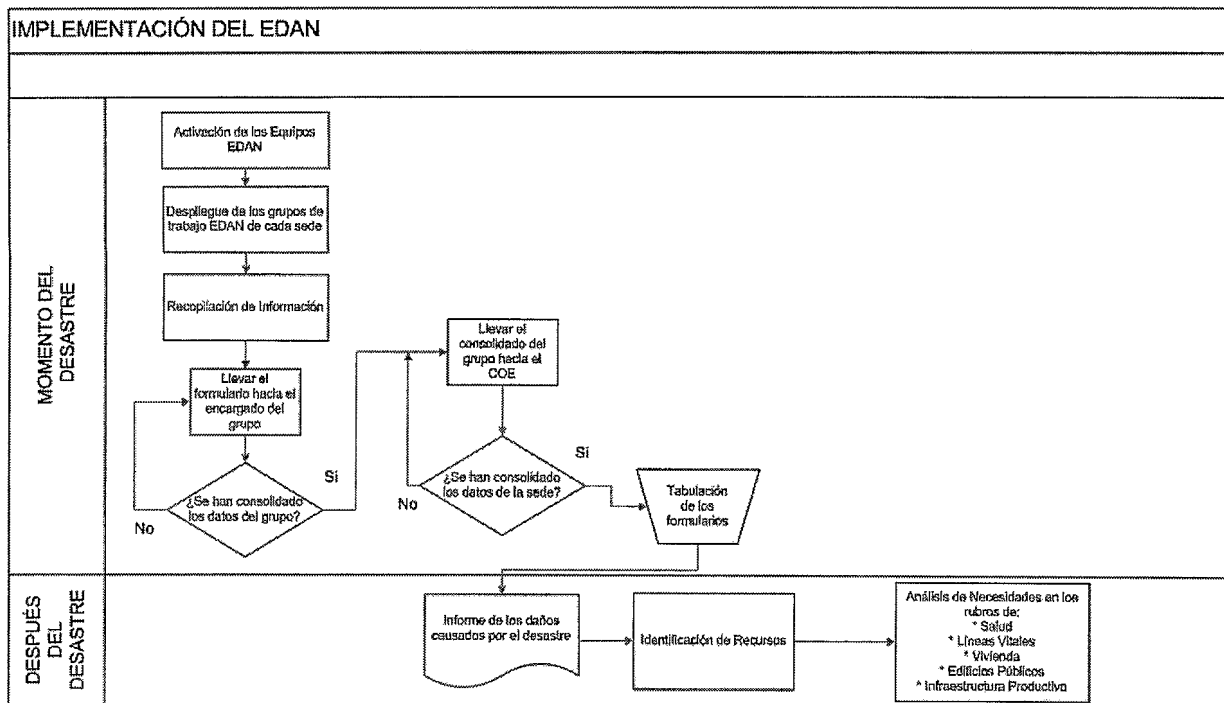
IMPLEMENTACIÓN DEL EDAN

MOMENTO DEL DESASTRE

Activación de los Equipos EDAN

Despliegue de los grupos de trabajo EDAN de cada sede

Recopilación de Información

Llevar el formulario hacia el encargado del grupo

¿Se han consolidado los datos del grupo?

Si

No

Llevar el consolidado del grupo hacia el COE

¿Se han consolidado los datos de la sede?

Si

No

Tabulación de los formularios

DESPUÉS DEL DESASTRE

Informe de los daños causados por el desastre

Identificación de Recursos

Análisis de Necesidades en los rubros de:
* Salud
* Líneas Vitales
* Vivienda
* Edificios Públicos
* Infraestructura Productivo